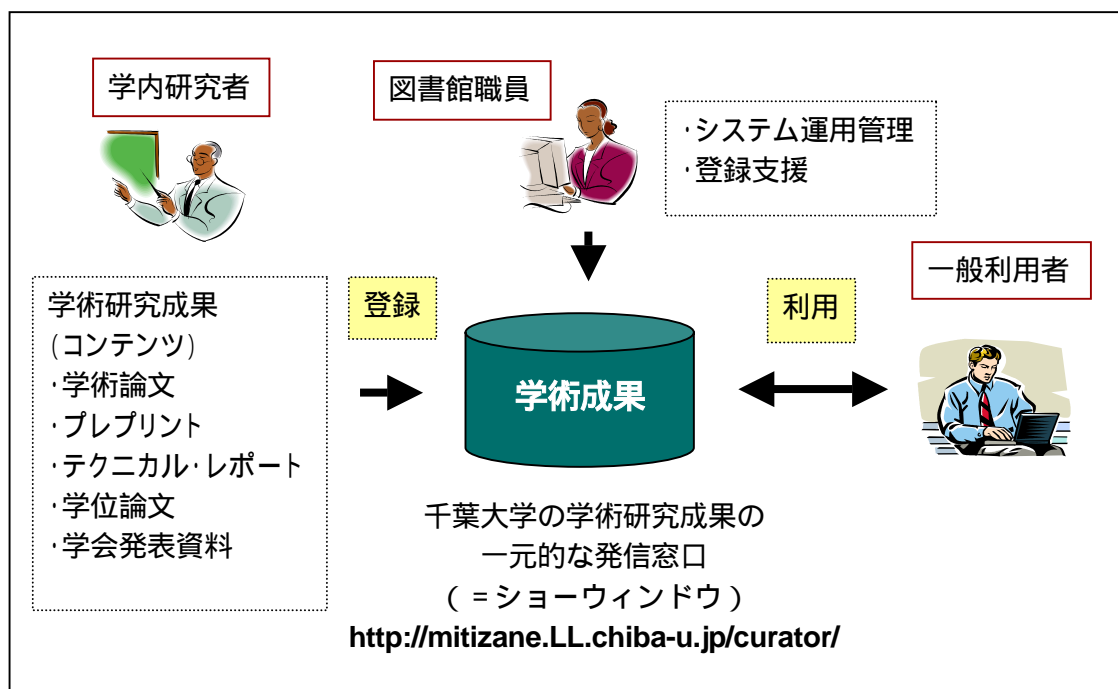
学内研究者

図書館職員

･システム運用管理
･登録支援

一般利用者

学術研究成果
(コンテンツ)
･学術論文
･プレプリント
･テクニカル･レポート
･学位論文
･学会発表資料

登録

利用

学術成果

千葉大学の学術研究成果の
一元的な発信窓口
（ =ショーウィンドウ ）
http://mitizane.LL.chiba-u.jp/curator/